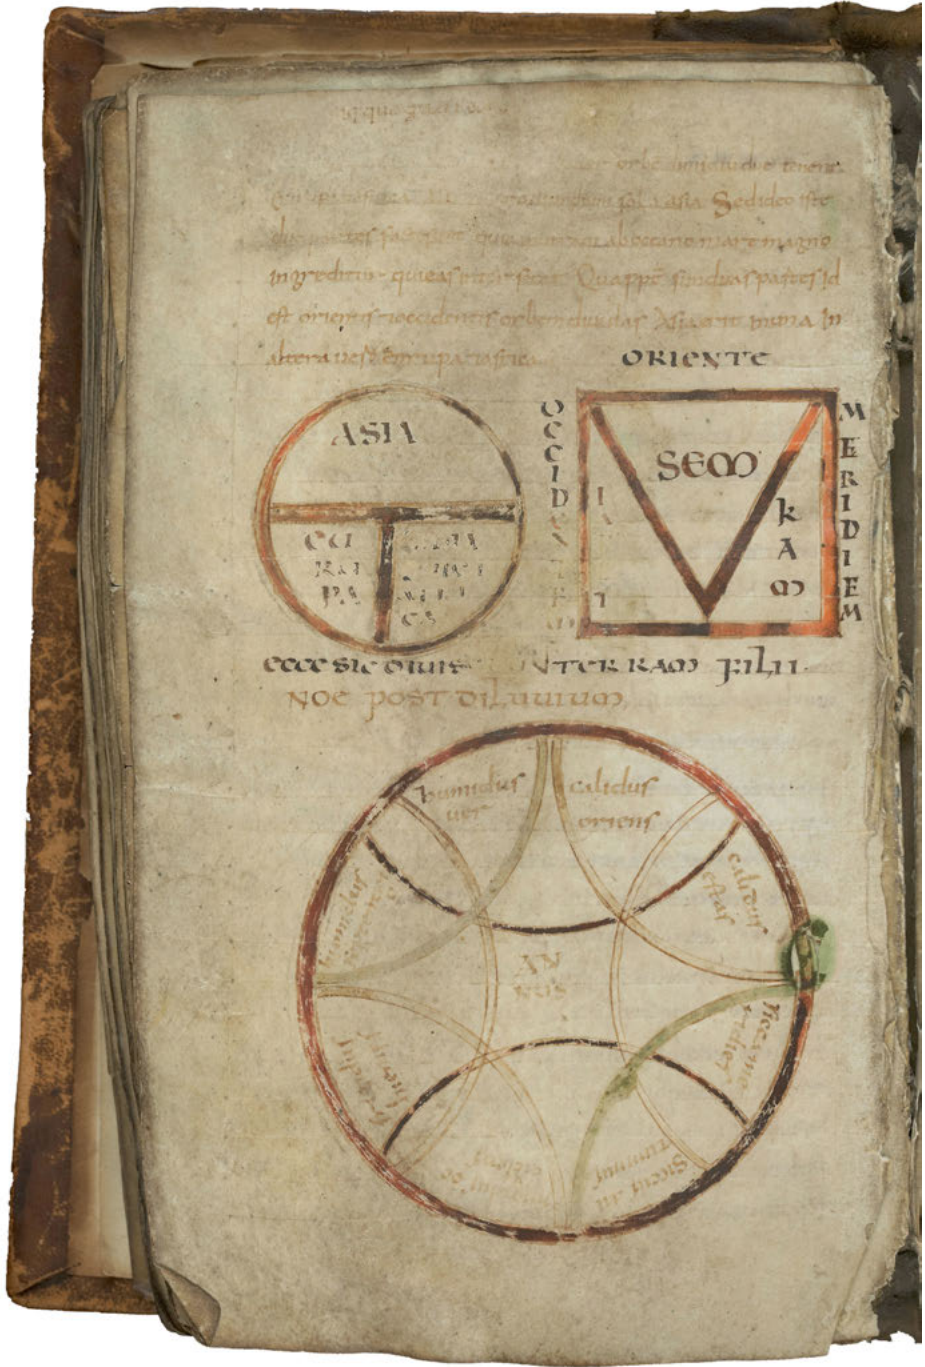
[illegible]

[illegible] orbe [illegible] tene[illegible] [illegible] asia Sed ideo iste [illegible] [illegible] ab occeano mare magno ingreditur quae eas intersecat Quappropter si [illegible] partes id est orientis et occidentis orbem diuidas Asia erit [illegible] in altera uero europa et africa.

ORIENTE

ASIA

EU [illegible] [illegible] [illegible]

OCCIDENTEM

SEM

IA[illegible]

KAM

MERIDIEM

ecce sic diuiserunt terram filii noe post diluuium

humidus aer

calidus oriens

calidus estas

humidus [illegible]

AN NUS

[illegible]

siccus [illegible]

frigidus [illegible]

siccus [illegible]

frigidus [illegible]